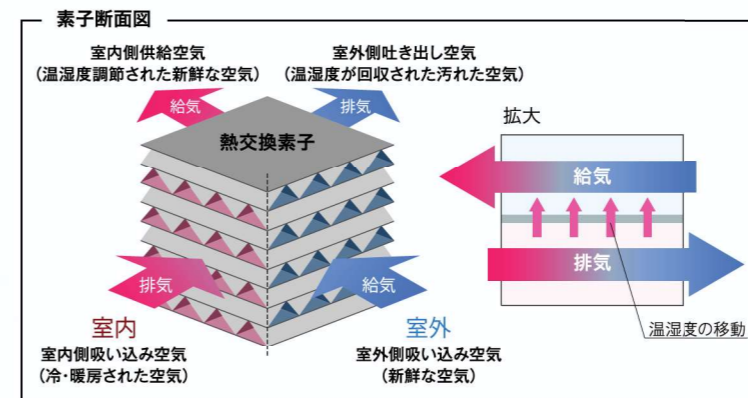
素子断面図

室内側供給空気
（温湿度調節された新鮮な空気）

室外側吐き出し空気
（温湿度が回収された汚れた空気）

給気

排気

熱交換素子

拡大

給気

排気

排気

給気

室内

室外

温湿度の移動

室内側吸い込み空気
（冷・暖房された空気）

室外側吸い込み空気
（新鮮な空気）